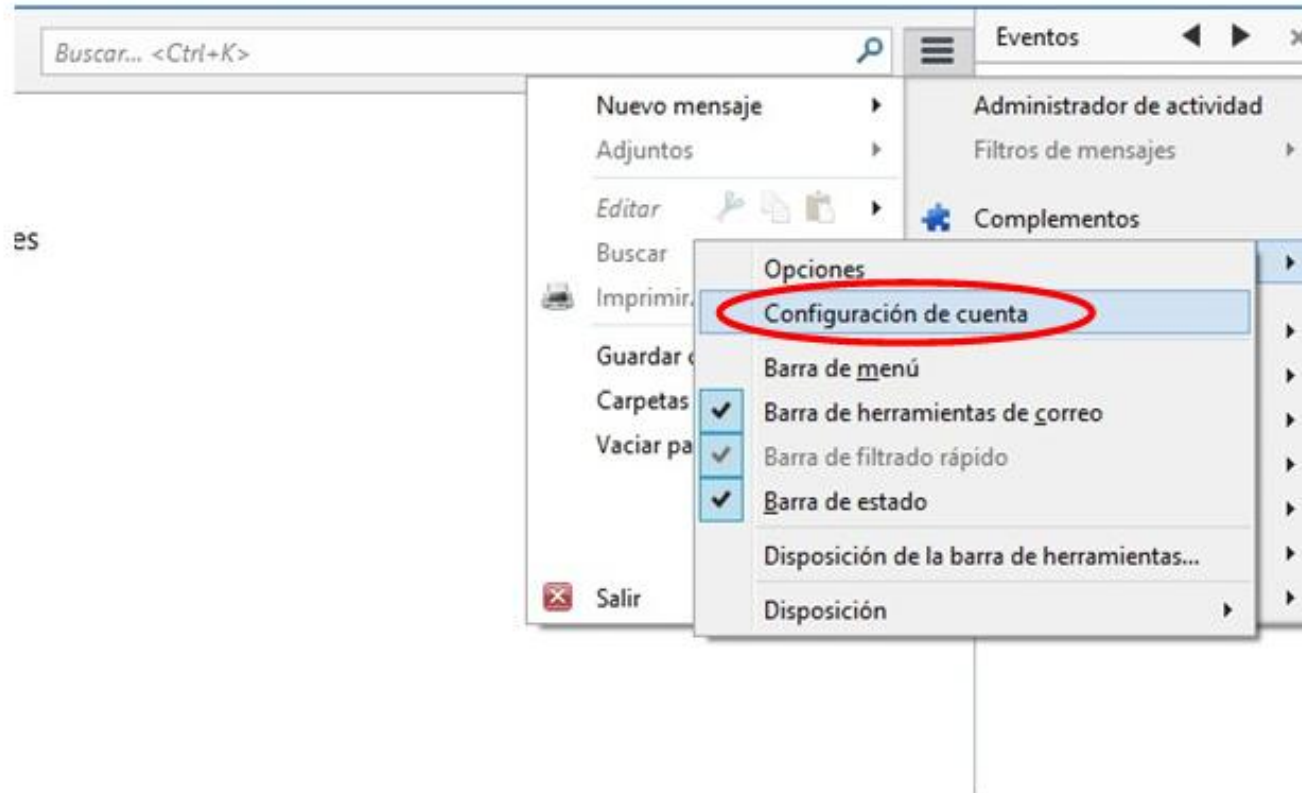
Buscar... <Ctrl+K>

Eventos

es

Nuevo mensaje
Adjuntos
Editar
Buscar
Imprimir
Guardar
Carpetas
Vaciar pa
Salir

Administrador de actividad
Filtros de mensajes
Complementos

Opciones
Configuración de cuenta
Barra de menú
Barra de herramientas de correo
Barra de filtrado rápido
Barra de estado
Disposición de la barra de herramientas...
Disposición